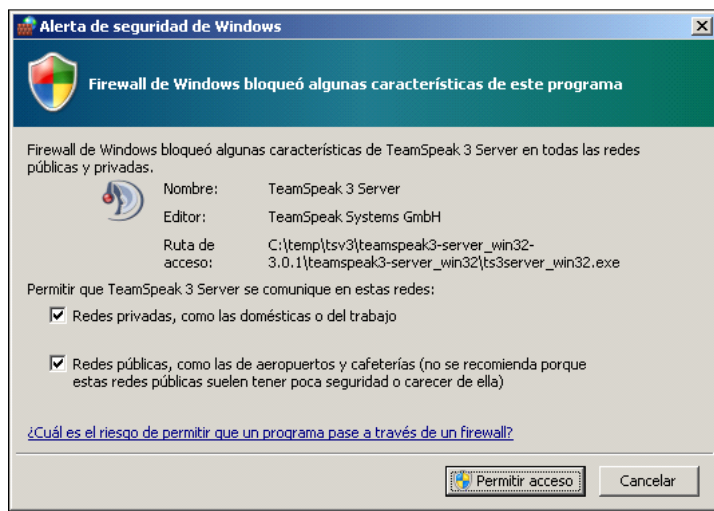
Alerta de seguridad de Windows

Firewall de Windows bloqueó algunas características de este programa

Firewall de Windows bloqueó algunas características de TeamSpeak 3 Server en todas las redes públicas y privadas.

Nombre: TeamSpeak 3 Server
Editor: TeamSpeak Systems GmbH
Ruta de acceso: C:\temp\tsv3\teamspeak3-server_win32-3.0.1\teamspeak3-server_win32\ts3server_win32.exe

Permitir que TeamSpeak 3 Server se comunique en estas redes:

Redes privadas, como las domésticas o del trabajo

Redes públicas, como las de aeropuertos y cafeterías (no se recomienda porque estas redes públicas suelen tener poca seguridad o carecer de ella)

¿Cuál es el riesgo de permitir que un programa pase a través de un firewall?

Permitir acceso
Cancelar